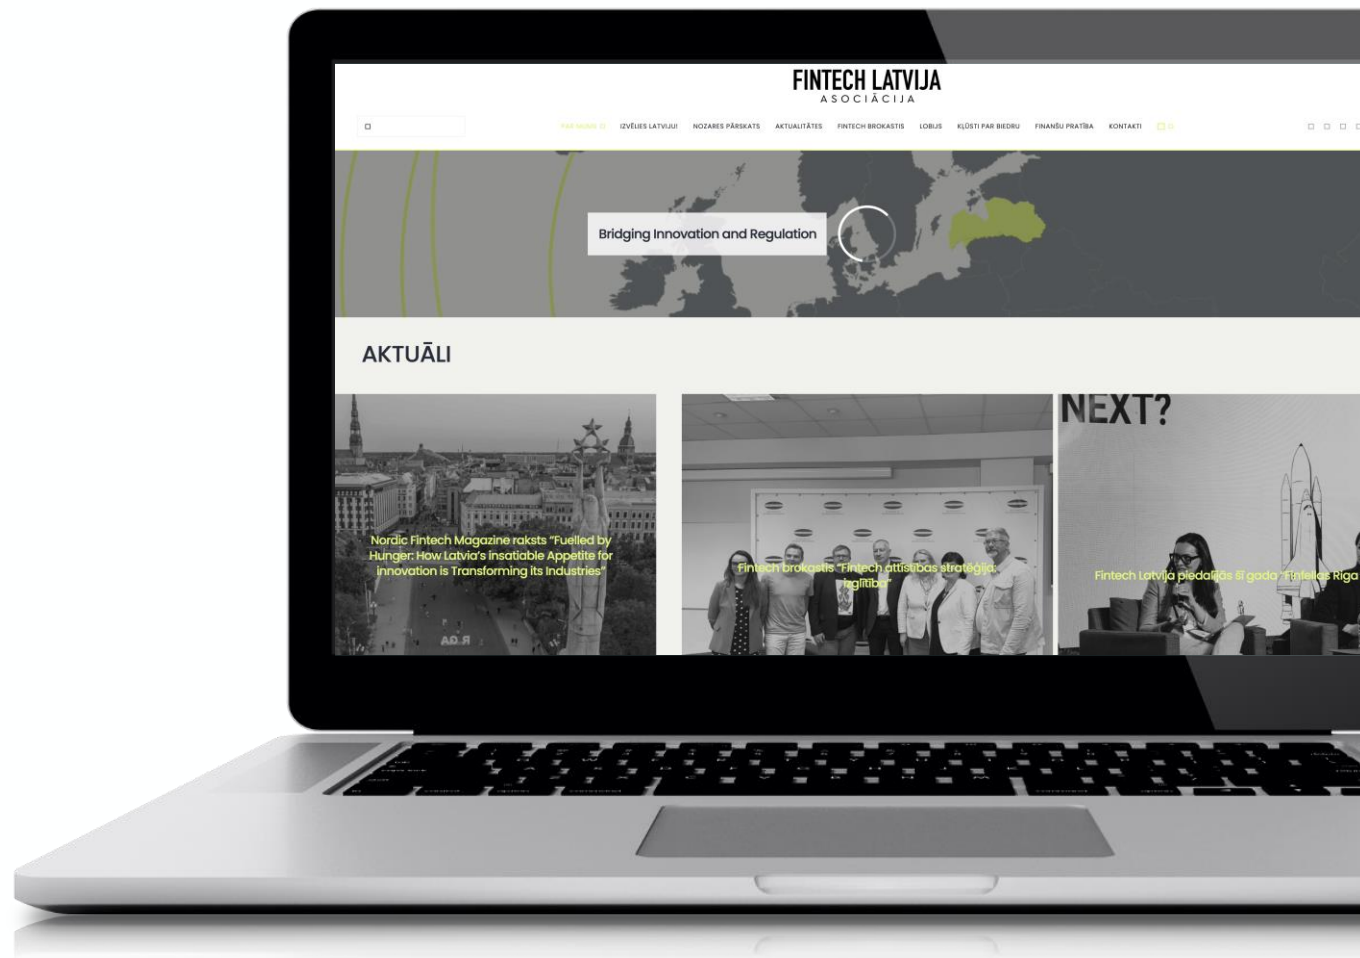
FINTECH LATVIJA
ASOCIĀCIJA

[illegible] IZVĒLIES LATVIJU! NOZARES PĀRSKATS AKTUALITĀTES FINTECH BROKASTIS LOBIJS KĻŪSTI PAR BIEDRU FINANŠU PRATĪBA KONTAKTI

Bridging Innovation and Regulation

AKTUĀLI

Nordic Fintech Magazine raksts "Fuelled by Hunger: How Latvia's Insatiable Appetite for Innovation is Transforming its Industries"

Fintech brokastis "Fintech attīstības stratēģija: izglītība"

NEXT?

Fintech Latvija piedalījās šī gada "Finfellas Riga